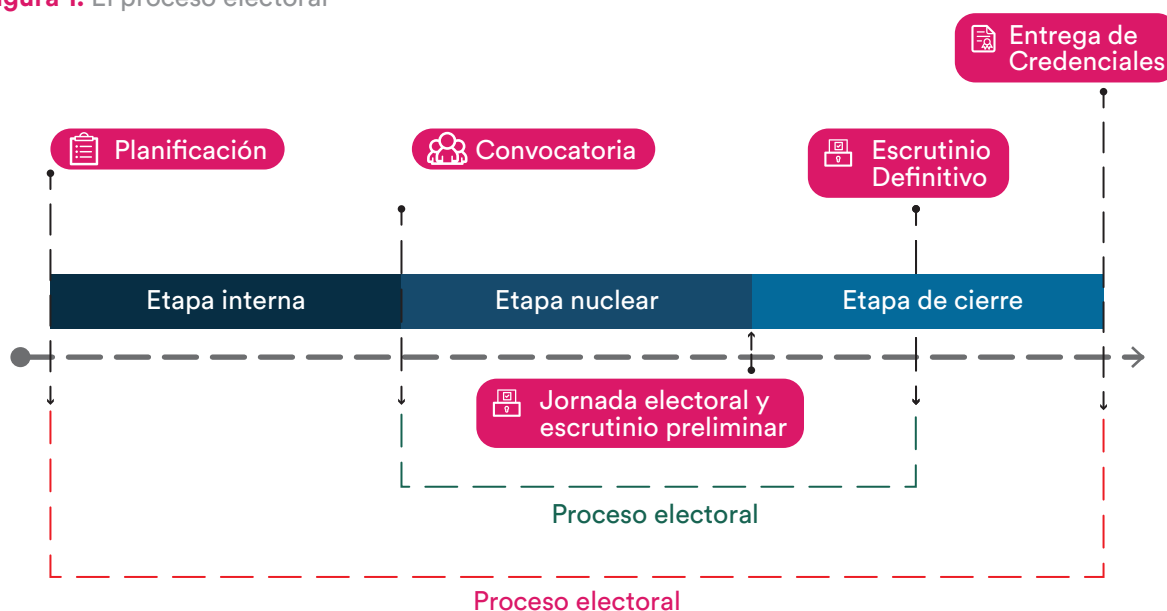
igura 1. El proceso electoral

Entrega de Credenciales

Planificación

Convocatoria

Escrutinio Definitivo

Etapa interna

Etapa nuclear

Etapa de cierre

Jornada electoral y escrutinio preliminar

Proceso electoral

Proceso electoral